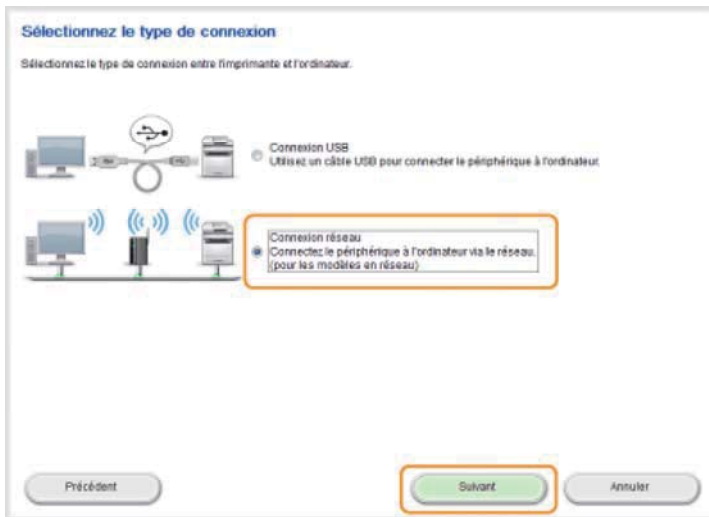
Sélectionnez le type de connexion

Sélectionnez le type de connexion entre l'imprimante et l'ordinateur.

Connexion USB
Utilisez un câble USB pour connecter le périphérique à l'ordinateur.

Connexion réseau
Connectez le périphérique à l'ordinateur via le réseau.
(pour les modèles en réseau)

Précédent

Suivant

Annuler